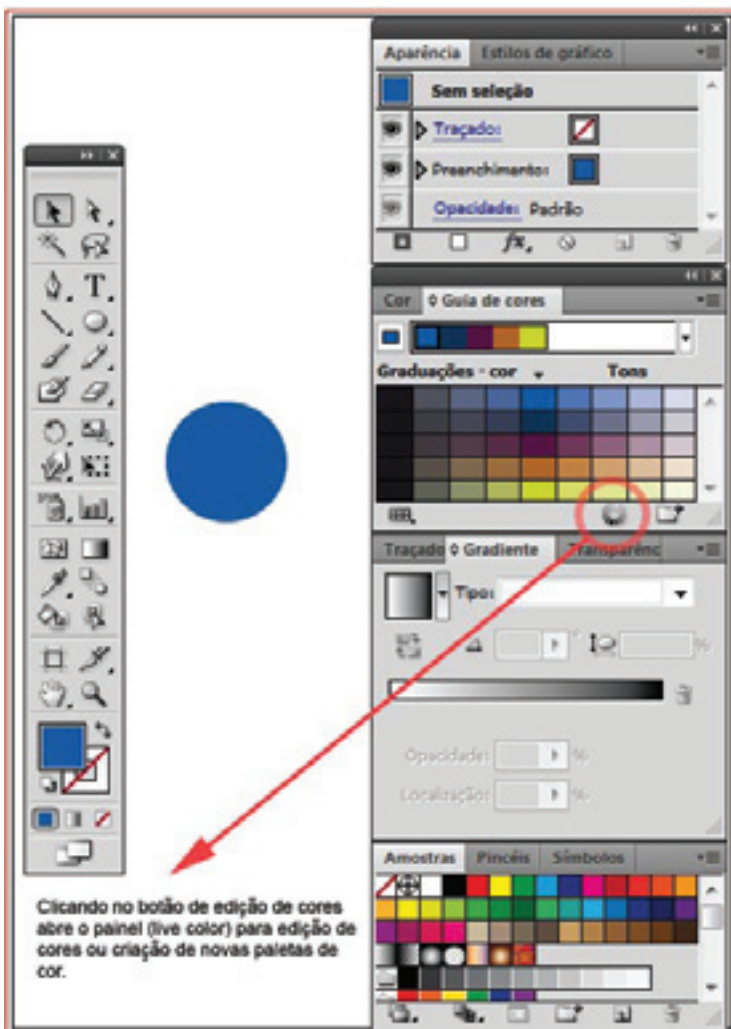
Aparência | Estilos de gráfico

Sem seleção

Traçado:

Preenchimento:

Opacidade: Padrão

Cor | Guia de cores

Graduações - cor | Tons

Traçado | Gradiente | Transparênc

Tipo:

Opacidade: %

Localização: %

Amostras | Pincéis | Símbolos

Clicando no botão de edição de cores abre o painel (live color) para edição de cores ou criação de novas paletas de cor.